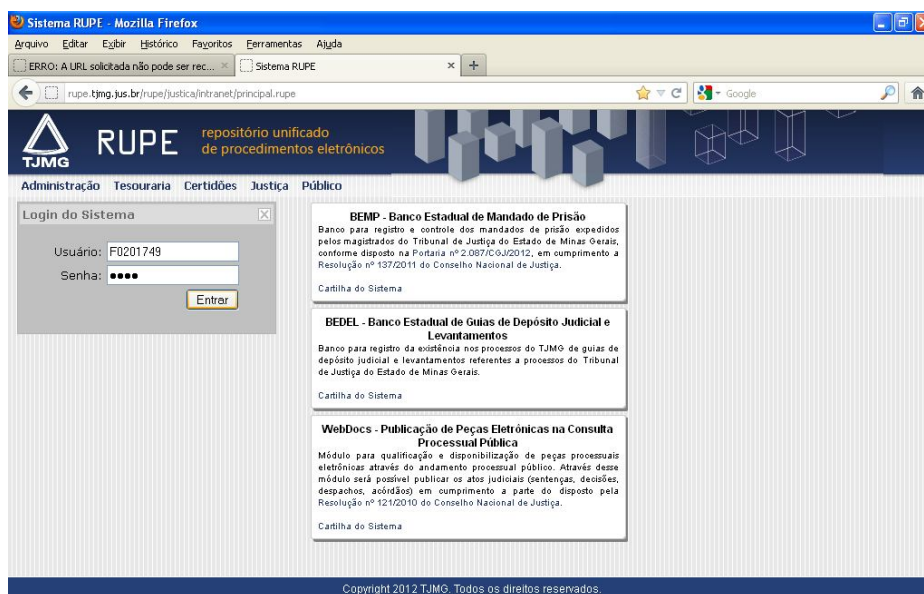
Sistema RUPE - Mozilla Firefox

Arquivo Editar Exibir Histórico Favoritos Ferramentas Ajuda

ERRO: A URL solicitada não pode ser rec... × Sistema RUPE × +

rupe.tjmg.jus.br/rupe/justica/intranet/principal.rupe

Google

TJMG RUPE repositório unificado de procedimentos eletrônicos

Administração Tesouraria Certidões Justiça Público

Login do Sistema

Usuário: F0201749

Senha: ●●●●

Entrar

BEMP - Banco Estadual de Mandado de Prisão

Banco para registro e controle dos mandados de prisão expedidos pelos magistrados do Tribunal de Justiça do Estado de Minas Gerais, conforme disposto na Portaria nº 2.087/CGJ/2012, em cumprimento a Resolução nº 137/2011 do Conselho Nacional de Justiça.

Cartilha do Sistema

BEDEL - Banco Estadual de Guias de Depósito Judicial e Levantamentos

Banco para registro da existência nos processos do TJMG de guias de depósito judicial e levantamentos referentes a processos do Tribunal de Justiça do Estado de Minas Gerais.

Cartilha do Sistema

WebDocs - Publicação de Peças Eletrônicas na Consulta Processual Pública

Módulo para qualificação e disponibilização de peças processuais eletrônicas através do andamento processual público. Através desse módulo será possível publicar os atos judiciais (sentenças, decisões, despachos, acórdãos) em cumprimento a parte do disposto pela Resolução nº 121/2010 do Conselho Nacional de Justiça.

Cartilha do Sistema

Copyright 2012 TJMG. Todos os direitos reservados.